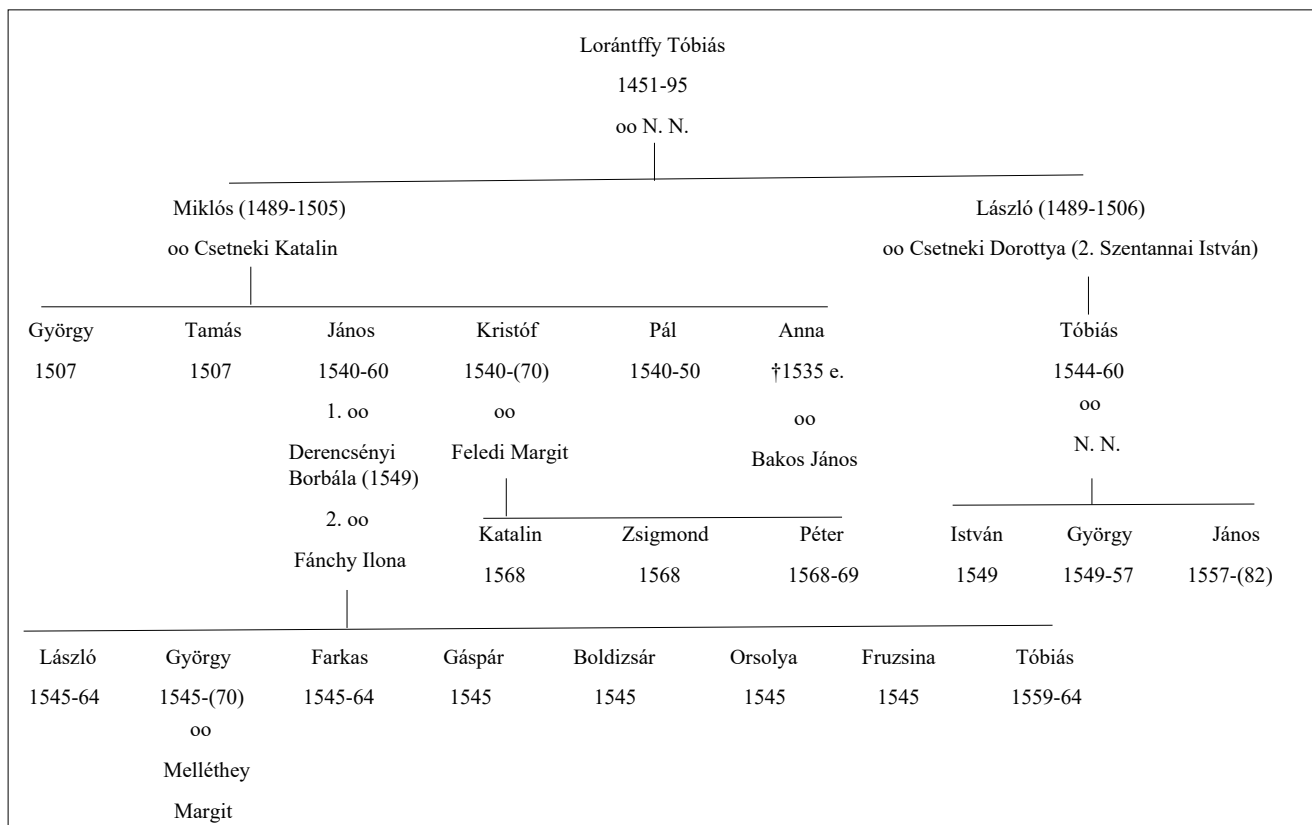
Lórántffy Tóbiás
1451-95
oo N. N.

Miklós (1489-1505)
oo Csetneki Katalin

László (1489-1506)
oo Csetneki Dorottya (2. Szentannai István)

György
1507

Tamás
1507

János
1540-60
1. oo
Derencsényi Borbála (1549)
2. oo
Fánchy Ilona

Kristóf
1540-(70)
oo
Feledi Margit

Pál
1540-50

Anna
†1535 e.
oo
Bakos János

Tóbiás
1544-60
oo
N. N.

Katalin
1568

Zsigmond
1568

Péter
1568-69

István
1549

György
1549-57

János
1557-(82)

László
1545-64

György
1545-(70)
oo
Melléthey Margit

Farkas
1545-64

Gáspár
1545

Boldizsár
1545

Orsolya
1545

Fruzsina
1545

Tóbiás
1559-64